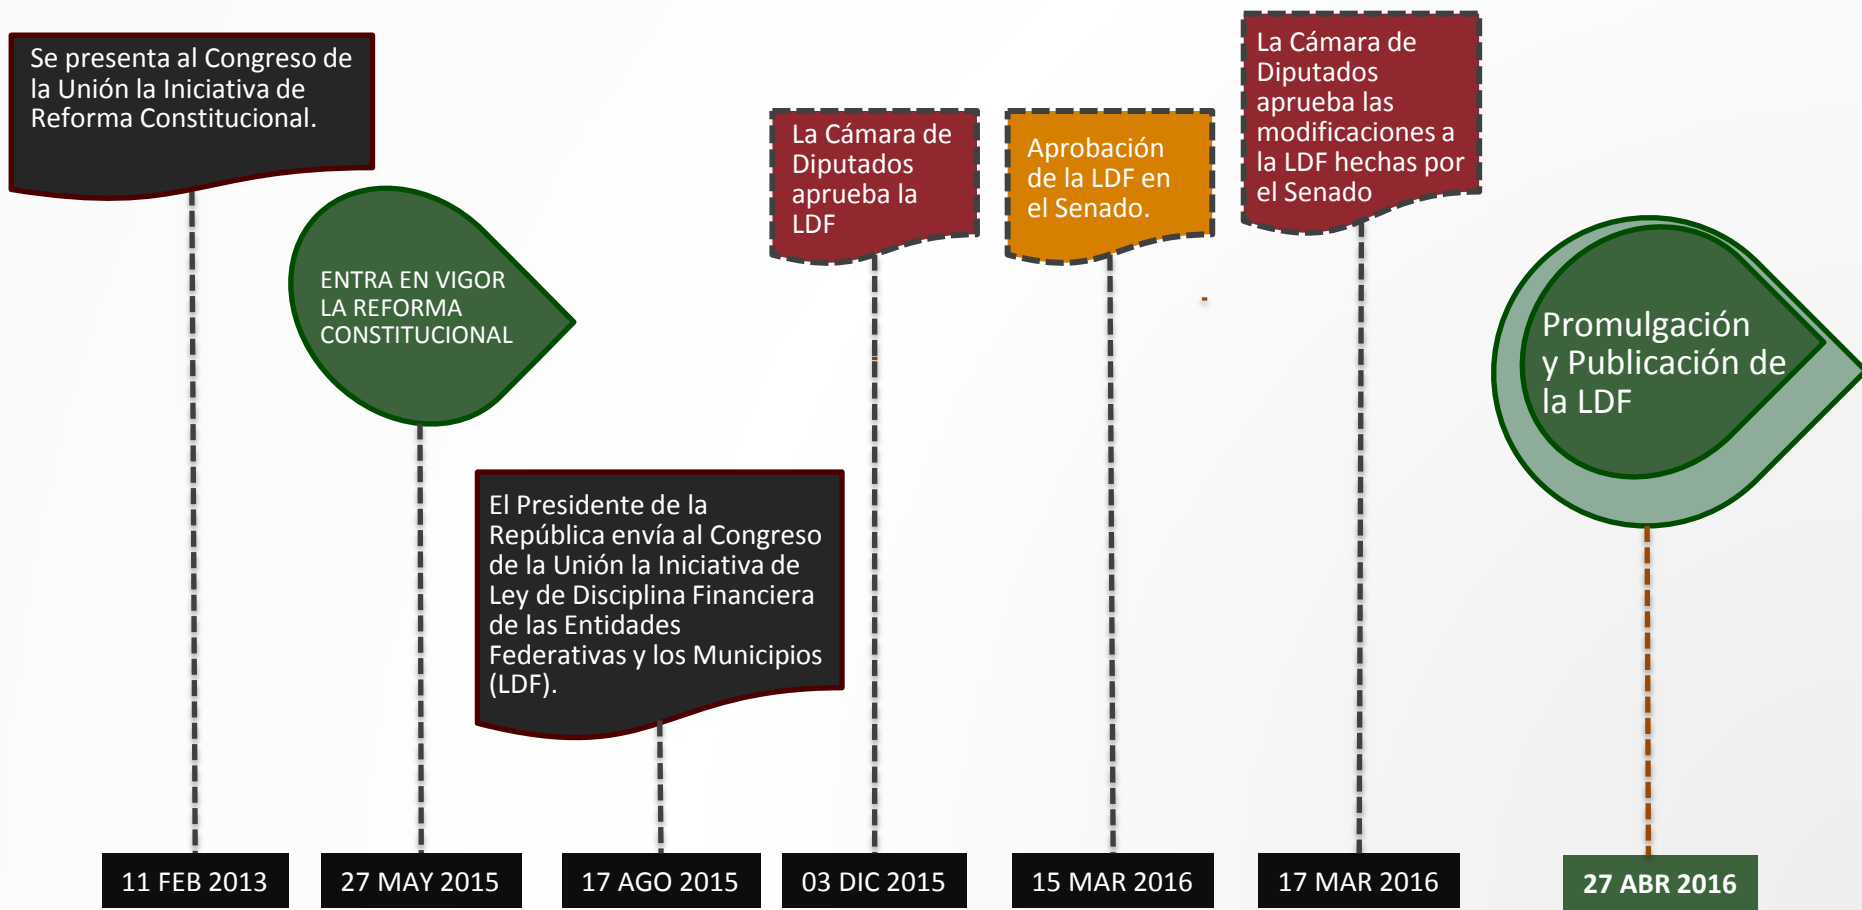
Se presenta al Congreso de la Unión la Iniciativa de Reforma Constitucional.

11 FEB 2013

ENTRA EN VIGOR LA REFORMA CONSTITUCIONAL

27 MAY 2015

El Presidente de la República envía al Congreso de la Unión la Iniciativa de Ley de Disciplina Financiera de las Entidades Federativas y los Municipios (LDF).

17 AGO 2015

La Cámara de Diputados aprueba la LDF

03 DIC 2015

Aprobación de la LDF en el Senado.

15 MAR 2016

La Cámara de Diputados aprueba las modificaciones a la LDF hechas por el Senado

17 MAR 2016

Promulgación y Publicación de la LDF

27 ABR 2016